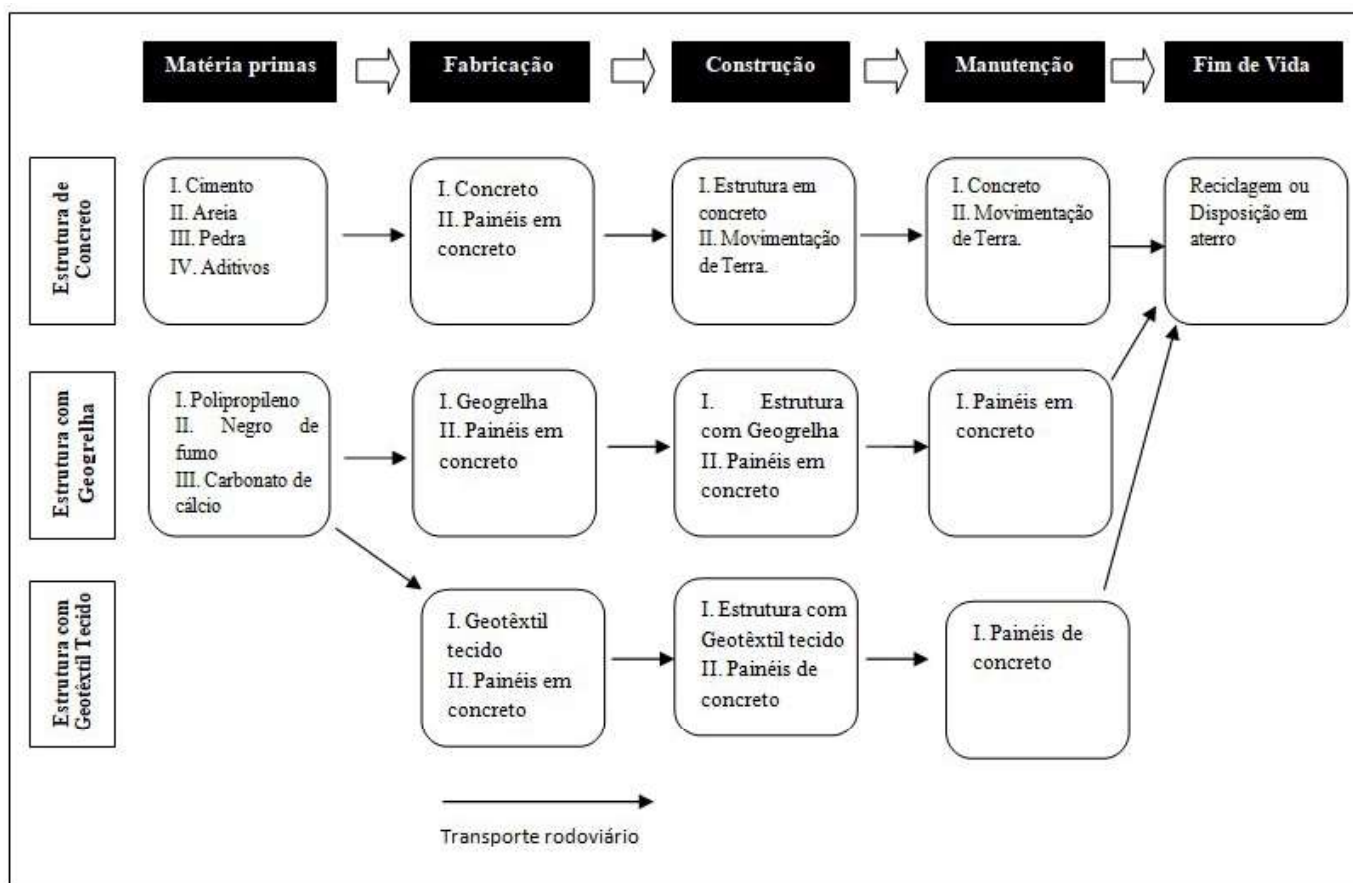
Matéria primas

Fabricação

Construção

Manutenção

Fim de Vida

Estrutura de Concreto

I. Cimento
II. Areia
III. Pedra
IV. Aditivos

I. Concreto
II. Painéis em concreto

I. Estrutura em concreto
II. Movimentação de Terra.

I. Concreto
II. Movimentação de Terra.

Reciclagem ou Disposição em aterro

Estrutura com Geogrelha

I. Polipropileno
II. Negro de fumo
III. Carbonato de cálcio

I. Geogrelha
II. Painéis em concreto

I. Estrutura com Geogrelha
II. Painéis em concreto

I. Painéis em concreto

Estrutura com Geotêxtil Tecido

I. Geotêxtil tecido
II. Painéis em concreto

I. Estrutura com Geotêxtil tecido
II. Painéis de concreto

I. Painéis de concreto

Transporte rodoviário